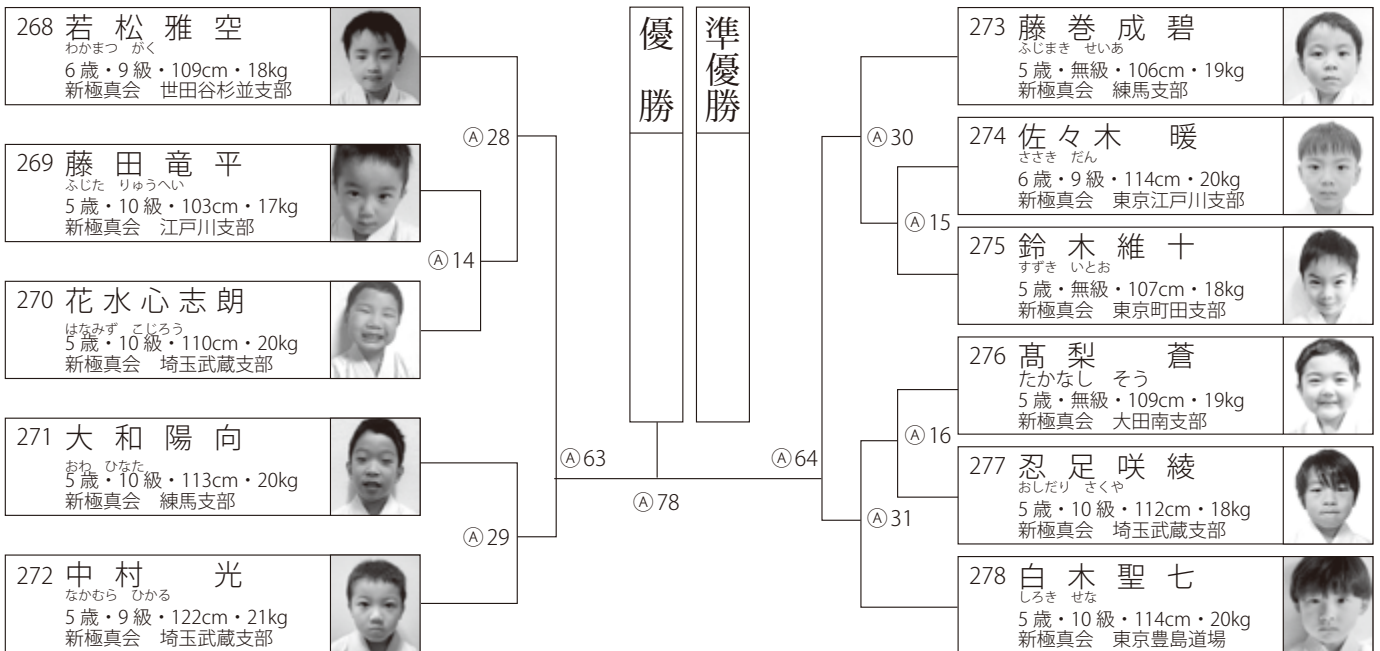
268 若松雅空
わかまつ がく
6歳・9級・109cm・18kg
新極真会 世田谷杉並支部

269 藤田竜平
ふじた りゅうへい
5歳・10級・103cm・17kg
新極真会 江戸川支部

270 花水心志朗
はなみず こじろう
5歳・10級・110cm・20kg
新極真会 埼玉武蔵支部

271 大和陽向
おわ ひなた
5歳・10級・113cm・20kg
新極真会 練馬支部

272 中村 光
なかむら ひかる
5歳・9級・122cm・21kg
新極真会 埼玉武蔵支部

Ⓐ28
Ⓐ14
Ⓐ63
Ⓐ29

優勝

準優勝

Ⓐ78

Ⓐ64
Ⓐ30
Ⓐ15
Ⓐ16
Ⓐ31

273 藤巻成碧
ふじまき せいあ
5歳・無級・106cm・19kg
新極真会 練馬支部

274 佐々木 暖
ささき だん
6歳・9級・114cm・20kg
新極真会 東京江戸川支部

275 鈴木維十
すずき いとお
5歳・無級・107cm・18kg
新極真会 東京町田支部

276 髙梨 蒼
たかなし そう
5歳・無級・109cm・19kg
新極真会 大田南支部

277 忍足咲綾
おしだり さくや
5歳・10級・112cm・18kg
新極真会 埼玉武蔵支部

278 白木聖七
しろき せな
5歳・10級・114cm・20kg
新極真会 東京豊島道場